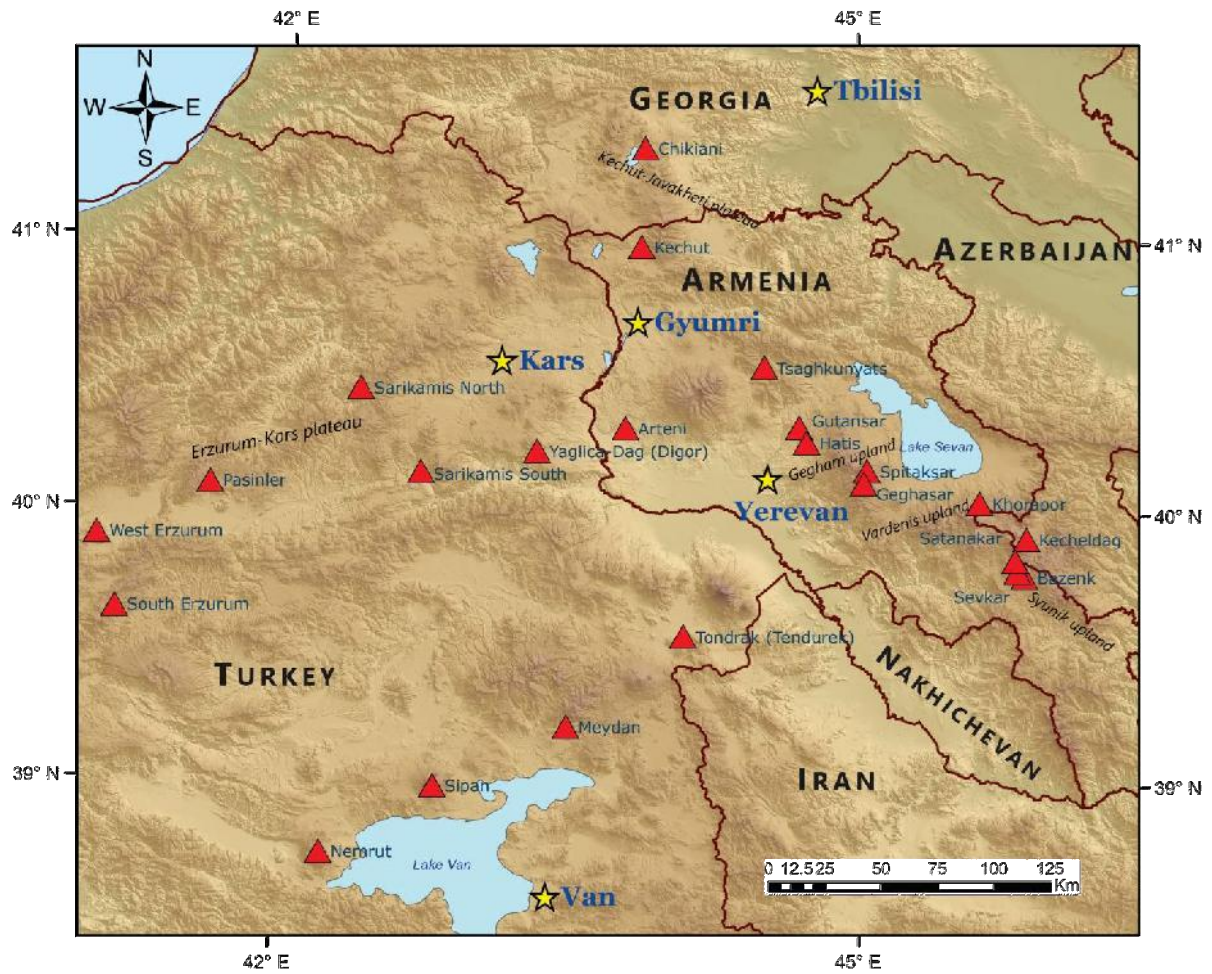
42° E
45° E
N
W
E
S
GEORGIA
Tbilisi
Chikiani
Kechut-Javakheti plateau
41° N
41° N
Kechut
AZERBAIJAN
ARMENIA
Gyumri
Kars
Tsaghkunyats
Sarikamis North
Gutansar
Erzurum-Kars plateau
Arteni
Hatis
Lake Sevan
Yaglica Dag (Digor)
Gegham upland
Spitaksar
Pasinler
Sarikamis South
Geghasar
Yerevan
Khorapor
40° N
40° N
West Erzurum
Vardenis upland
Satanakar
Kecheldag
Bazenk
Sevkar
Syunik upland
South Erzurum
Tondrak (Tendurek)
NAKHICHEVAN
TURKEY
Meydan
IRAN
39° N
39° N
Sipan
Nemrut
Lake Van
Van
0 12.5 25 50 75 100 125
Km
42° E
45° E